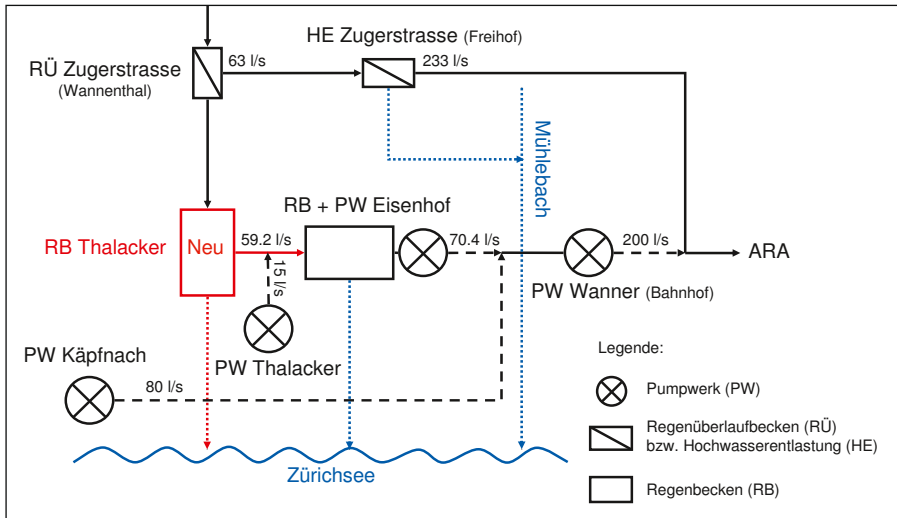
HE Zugerstrasse (Freihof)

RÜ Zugerstrasse (Wannenthal)

63 l/s

233 l/s

Mühlebach

RB + PW Eisenhof

RB Thalacker

Neu

59.2 l/s

15 l/s

70.4 l/s

200 l/s

ARA

PW Wanner (Bahnhof)

PW Käpfnach

PW Thalacker

80 l/s

Zürichsee

Legende:

Pumpwerk (PW)

Regenüberlaufbecken (RÜ) bzw. Hochwasserentlastung (HE)

Regenbecken (RB)